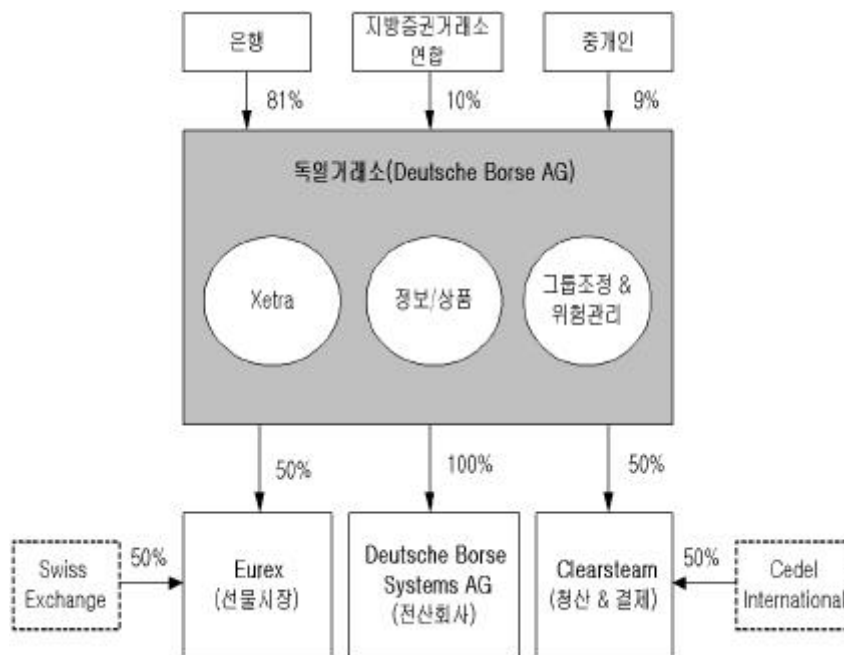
은행

81%

지방증권거래소 연합

10%

중개인

9%

독일거래소(Deutsche Borse AG)

Xetra

정보/상품

그룹조정 & 위험관리

50%

100%

50%

Swiss Exchange

50%

Eurex (선물시장)

Deutsche Borse Systems AG (전산회사)

Clearsteam (청산 & 결제)

50%

Cedel International